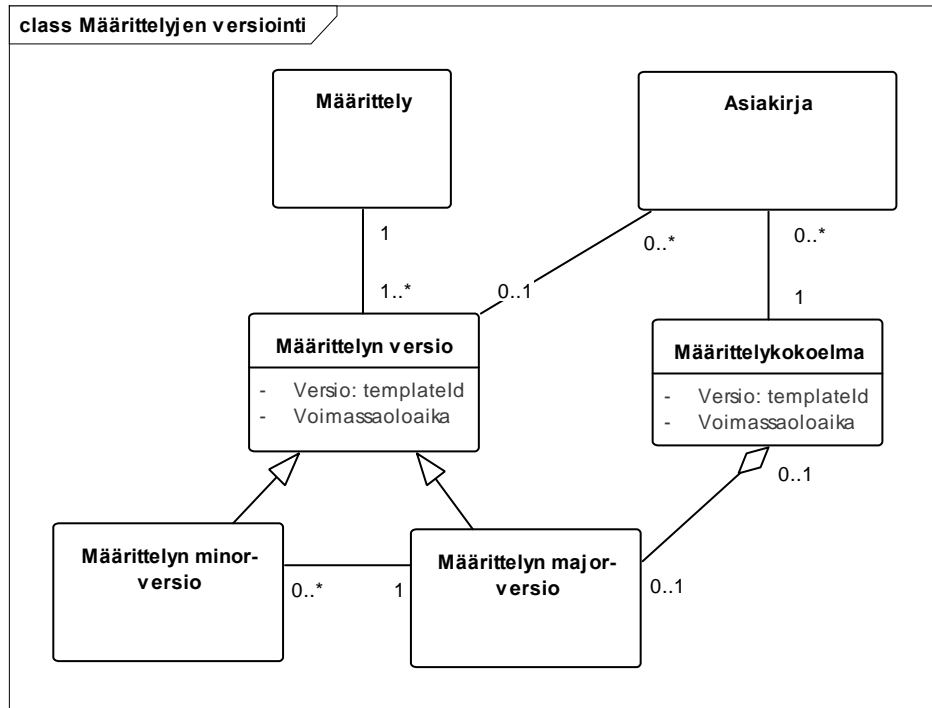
class Määrittelyjen versiointi

Määrittely

Asiakirja

1

1..*

0..*

0..1

0..*

1

Määrittelyn versio

- Versio: templateId
- Voimassaoloaika

Määrittelykokoelma

- Versio: templateId
- Voimassaoloaika

0..1

Määrittelyn minor-versio

0..*

1

Määrittelyn major-versio

0..1